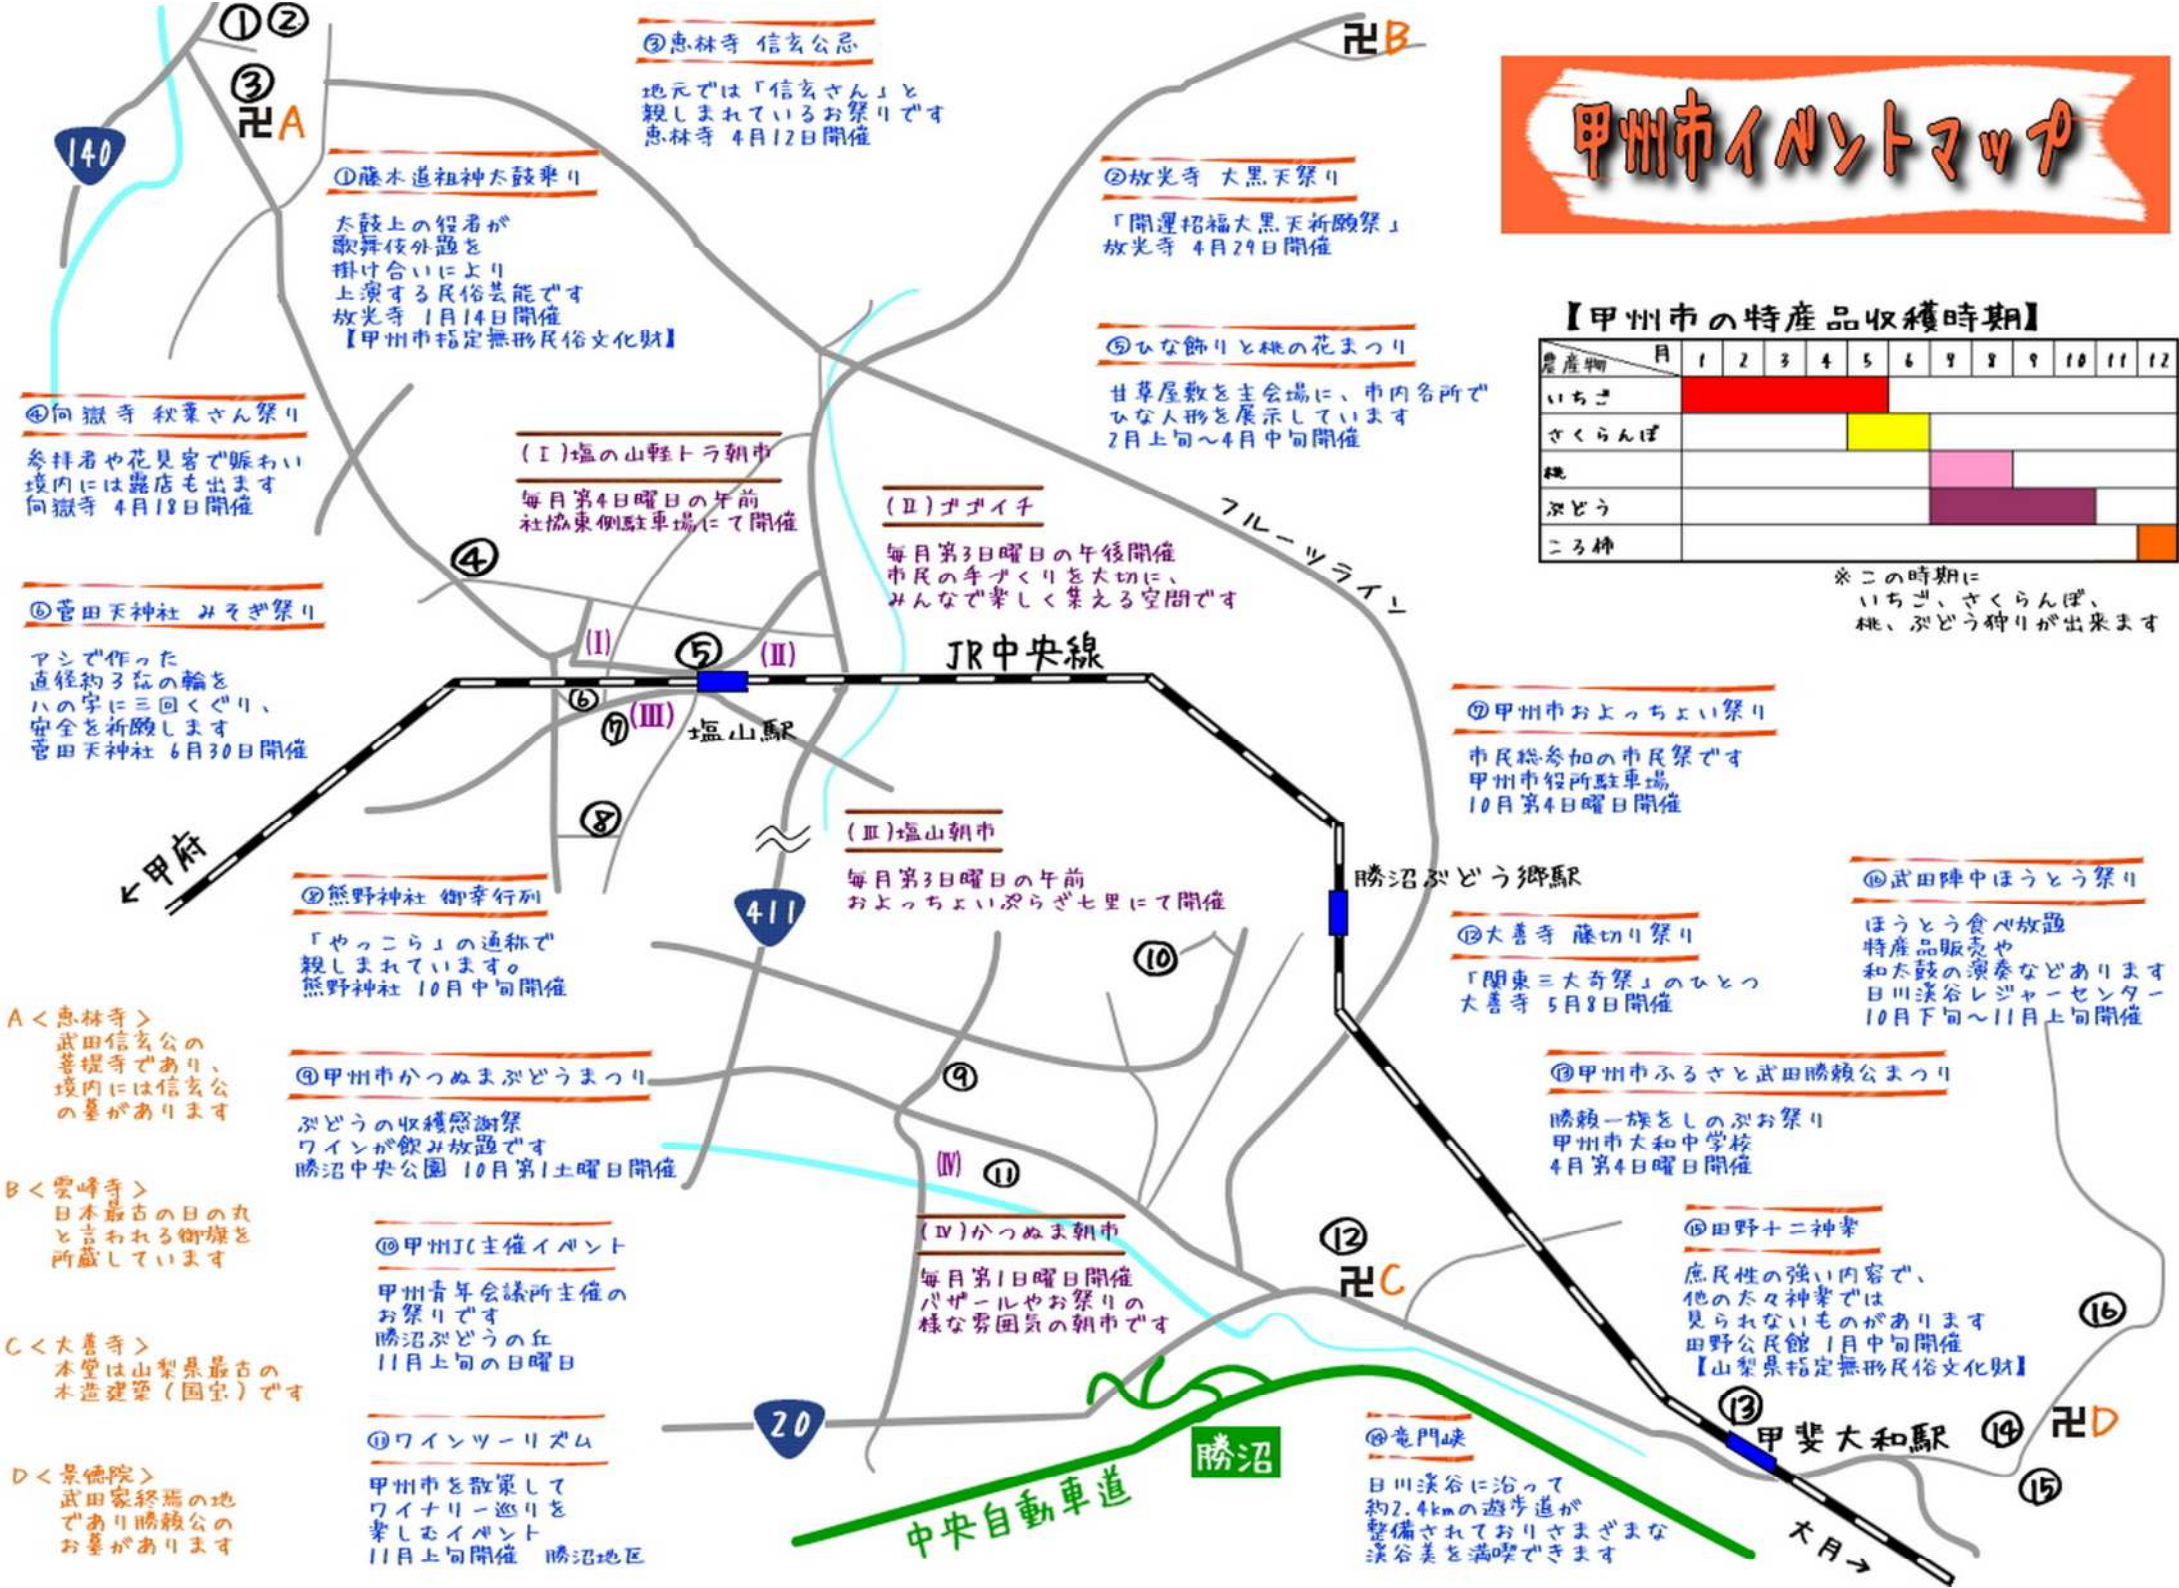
①②
③
卍A
140

③恵林寺 信玄公忌

地元では「信玄さん」と親しまれているお祭りです
恵林寺 4月12日開催

卍B

甲州市イベントマップ

①藤木道祖神太鼓乗り

太鼓上の役者が歌舞伎外題を掛け合いにより上演する民俗芸能です
放光寺 1月14日開催
【甲州市指定無形民俗文化財】

②放光寺 大黒天祭り

「開運招福大黒天祈願祭」
放光寺 4月29日開催

【甲州市の特産品収穫時期】

| 農産物＼月 | 1 | 2 | 3 | 4 | 5 | 6 | 7 | 8 | 9 | 10 | 11 | 12 |
|---|---|---|---|---|---|---|---|---|---|---|---|---|
| いちご | | | | | | | | | | | | |
| さくらんぼ | | | | | | | | | | | | |
| 桃 | | | | | | | | | | | | |
| ぶどう | | | | | | | | | | | | |
| ころ柿 | | | | | | | | | | | | |

※この時期に
いちご、さくらんぼ、
桃、ぶどう狩りが出来ます

⑤ひな飾りと桃の花まつり

甘草屋敷を主会場に、市内各所でひな人形を展示しています
2月上旬～4月中旬開催

④向嶽寺 秋葉さん祭り

参拝者や花見客で賑わい
境内には露店も出ます
向嶽寺 4月18日開催

(Ⅰ)塩の山軽トラ朝市

毎月第4日曜日の午前
社協東側駐車場にて開催

(Ⅱ)ゴザイチ

毎月第3日曜日の午後開催
市民の手づくりを大切に、
みんなで楽しく集える空間です

フルーツライン

④

⑥菅田天神社 みそぎ祭り

アシで作った直径約3mの輪を八の字に三回くぐり、安全を祈願します
菅田天神社 6月30日開催

(Ⅰ) ⑤ (Ⅱ)
JR中央線
⑥
⑦(Ⅲ) 塩山駅

⑦甲州市おようちょい祭り

市民総参加の市民祭です
甲州市役所駐車場
10月第4日曜日開催

⑧
←甲府

(Ⅲ)塩山朝市

毎月第3日曜日の午前
おようちょいぷらざ七里にて開催

411

勝沼ぶどう郷駅

⑧熊野神社 御幸行列

「やっこら」の通称で親しまれています。
熊野神社 10月中旬開催

⑩

⑫大善寺 藤切り祭り

「関東三大奇祭」のひとつ
大善寺 5月8日開催

⑯武田陣中ほうとう祭り

ほうとう食べ放題
特産品販売や
和太鼓の演奏などあります
日川渓谷レジャーセンター
10月下旬～11月上旬開催

A＜恵林寺＞
武田信玄公の菩提寺であり、境内には信玄公の墓があります

⑨甲州市かつぬまぶどうまつり

ぶどうの収穫感謝祭
ワインが飲み放題です
勝沼中央公園 10月第1土曜日開催

⑨

⑬甲州市ふるさと武田勝頼公まつり

勝頼一族をしのぶお祭り
甲州市大和中学校
4月第4日曜日開催

(Ⅳ) ⑪

B＜雲峰寺＞
日本最古の日の丸と言われる御旗を所蔵しています

⑩甲州JC主催イベント

甲州青年会議所主催のお祭りです
勝沼ぶどうの丘
11月上旬の日曜日

(Ⅳ)かつぬま朝市

毎月第1日曜日開催
バザールやお祭りの様な雰囲気の朝市です

⑫
卍C

⑮田野十二神楽

庶民性の強い内容で、他の太々神楽では見られないものがあります
田野公民館 1月中旬開催
【山梨県指定無形民俗文化財】

⑯

C＜大善寺＞
本堂は山梨県最古の木造建築（国宝）です

20

勝沼

⑬甲斐大和駅 ⑭ 卍D
⑮

⑪ワインツーリズム

甲州市を散策してワイナリー巡りを楽しむイベント
11月上旬開催 勝沼地区

中央自動車道

⑭竜門峡

日川渓谷に沿って約2.4kmの遊歩道が整備されておりさまざまな渓谷美を満喫できます

D＜景徳院＞
武田家終焉の地であり勝頼公のお墓があります

大月→